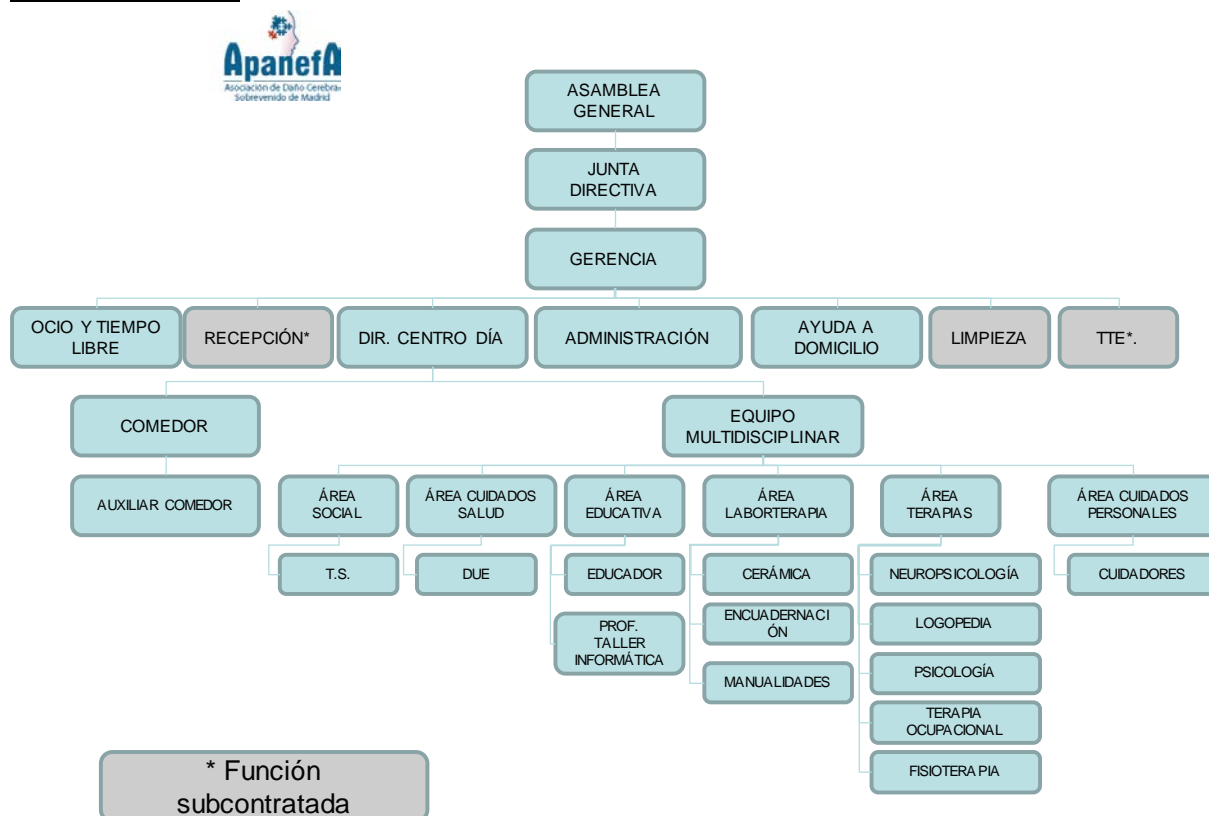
ApanefA
Asociación de Daño Cerebral Sobrevenido de Madrid

ASAMBLEA GENERAL

JUNTA DIRECTIVA

GERENCIA

OCIO Y TIEMPO LIBRE

RECEPCIÓN*

DIR. CENTRO DÍA

ADMINISTRACIÓN

AYUDA A DOMICILIO

LIMPIEZA

TTE*.

COMEDOR

AUXILIAR COMEDOR

EQUIPO MULTIDISCIPLINAR

ÁREA SOCIAL

T.S.

ÁREA CUIDADOS SALUD

DUE

ÁREA EDUCATIVA

EDUCADOR

PROF. TALLER INFORMÁTICA

ÁREA LABORTERAPIA

CERÁMICA

ENCUADERNACIÓN

MANUALIDADES

ÁREA TERAPIAS

NEUROPSICOLOGÍA

LOGOPEDIA

PSICOLOGÍA

TERAPIA OCUPACIONAL

FISIOTERAPIA

ÁREA CUIDADOS PERSONALES

CUIDADORES

* Función subcontratada